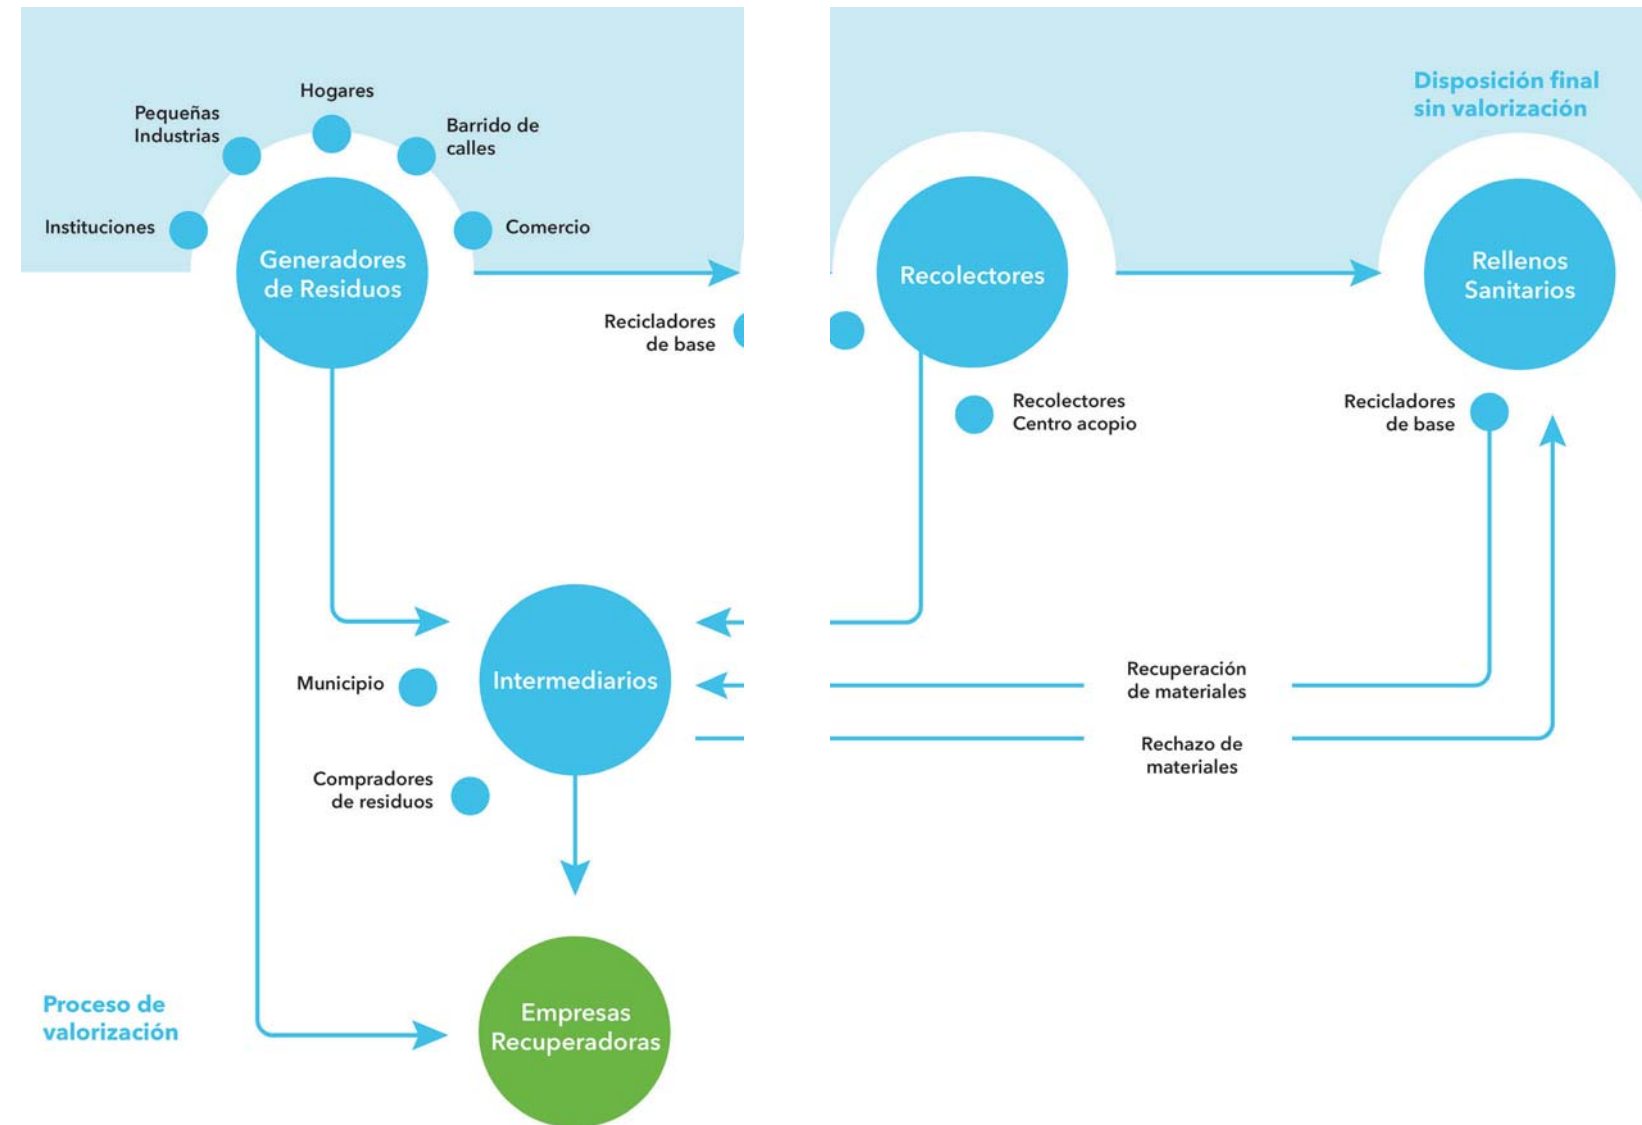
Hogares

Pequeñas Industrias

Barrido de calles

Instituciones

Comercio

Generadores de Residuos

Recicladores de base

Recolectores

Disposición final sin valorización

Rellenos Sanitarios

Recolectores Centro acopio

Recicladores de base

Municipio

Intermediarios

Recuperación de materiales

Rechazo de materiales

Compradores de residuos

Proceso de valorización

Empresas Recuperadoras